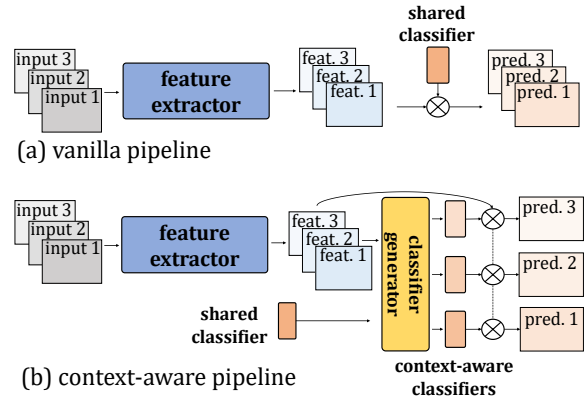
input 3
input 2
input 1
feature extractor
feat. 3
feat. 2
feat. 1
shared classifier
pred. 3
pred. 2
pred. 1
(a) vanilla pipeline

input 3
input 2
input 1
feature extractor
feat. 3
feat. 2
feat. 1
classifier generator
pred. 3
pred. 2
pred. 1
shared classifier
context-aware classifiers
(b) context-aware pipeline